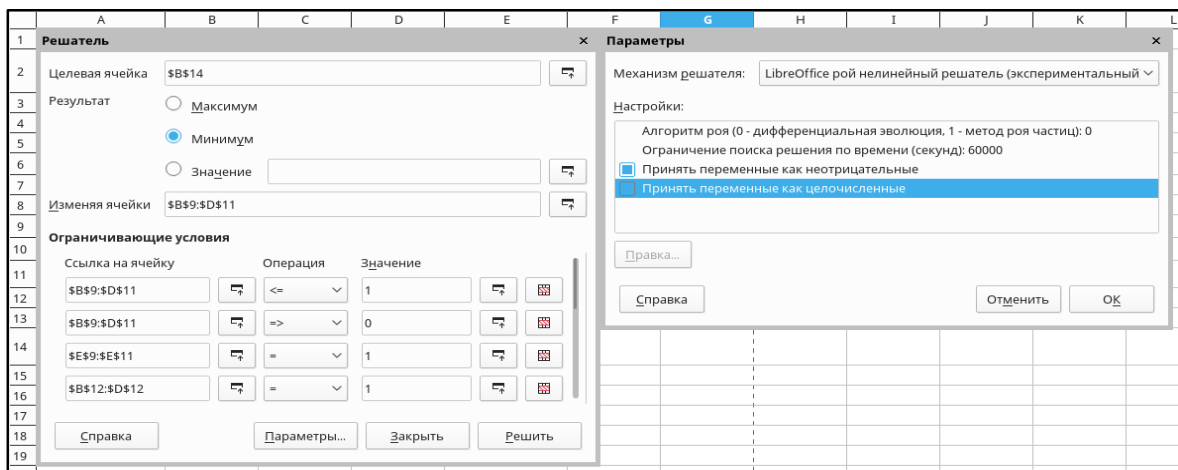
| | A | B | C | D | E | F | G | H | I | J | K | L |
|---|---|---|---|---|---|---|---|---|---|---|---|---|
| 1 | | | | | | | | | | | | |
| 2 | | | | | | | | | | | | |
| 3 | | | | | | | | | | | | |
| 4 | | | | | | | | | | | | |
| 5 | | | | | | | | | | | | |
| 6 | | | | | | | | | | | | |
| 7 | | | | | | | | | | | | |
| 8 | | | | | | | | | | | | |
| 9 | | | | | | | | | | | | |
| 10 | | | | | | | | | | | | |
| 11 | | | | | | | | | | | | |
| 12 | | | | | | | | | | | | |
| 13 | | | | | | | | | | | | |
| 14 | | | | | | | | | | | | |
| 15 | | | | | | | | | | | | |
| 16 | | | | | | | | | | | | |
| 17 | | | | | | | | | | | | |
| 18 | | | | | | | | | | | | |
| 19 | | | | | | | | | | | | |

Решатель ×

Целевая ячейка $B$14

Результат
Максимум
Минимум
Значение

Изменяя ячейки $B$9:$D$11

Ограничивающие условия

| Ссылка на ячейку | Операция | Значение |
|---|---|---|
| $B$9:$D$11 | <= | 1 |
| $B$9:$D$11 | => | 0 |
| $E$9:$E$11 | = | 1 |
| $B$12:$D$12 | = | 1 |

Справка Параметры... Закрыть Решить

Параметры ×

Механизм решателя: LibreOffice рой нелинейный решатель (экспериментальный

Настройки:
Алгоритм роя (0 - дифференциальная эволюция, 1 - метод роя частиц): 0
Ограничение поиска решения по времени (секунд): 60000
Принять переменные как неотрицательные
Принять переменные как целочисленные

Правка...

Справка Отменить OK